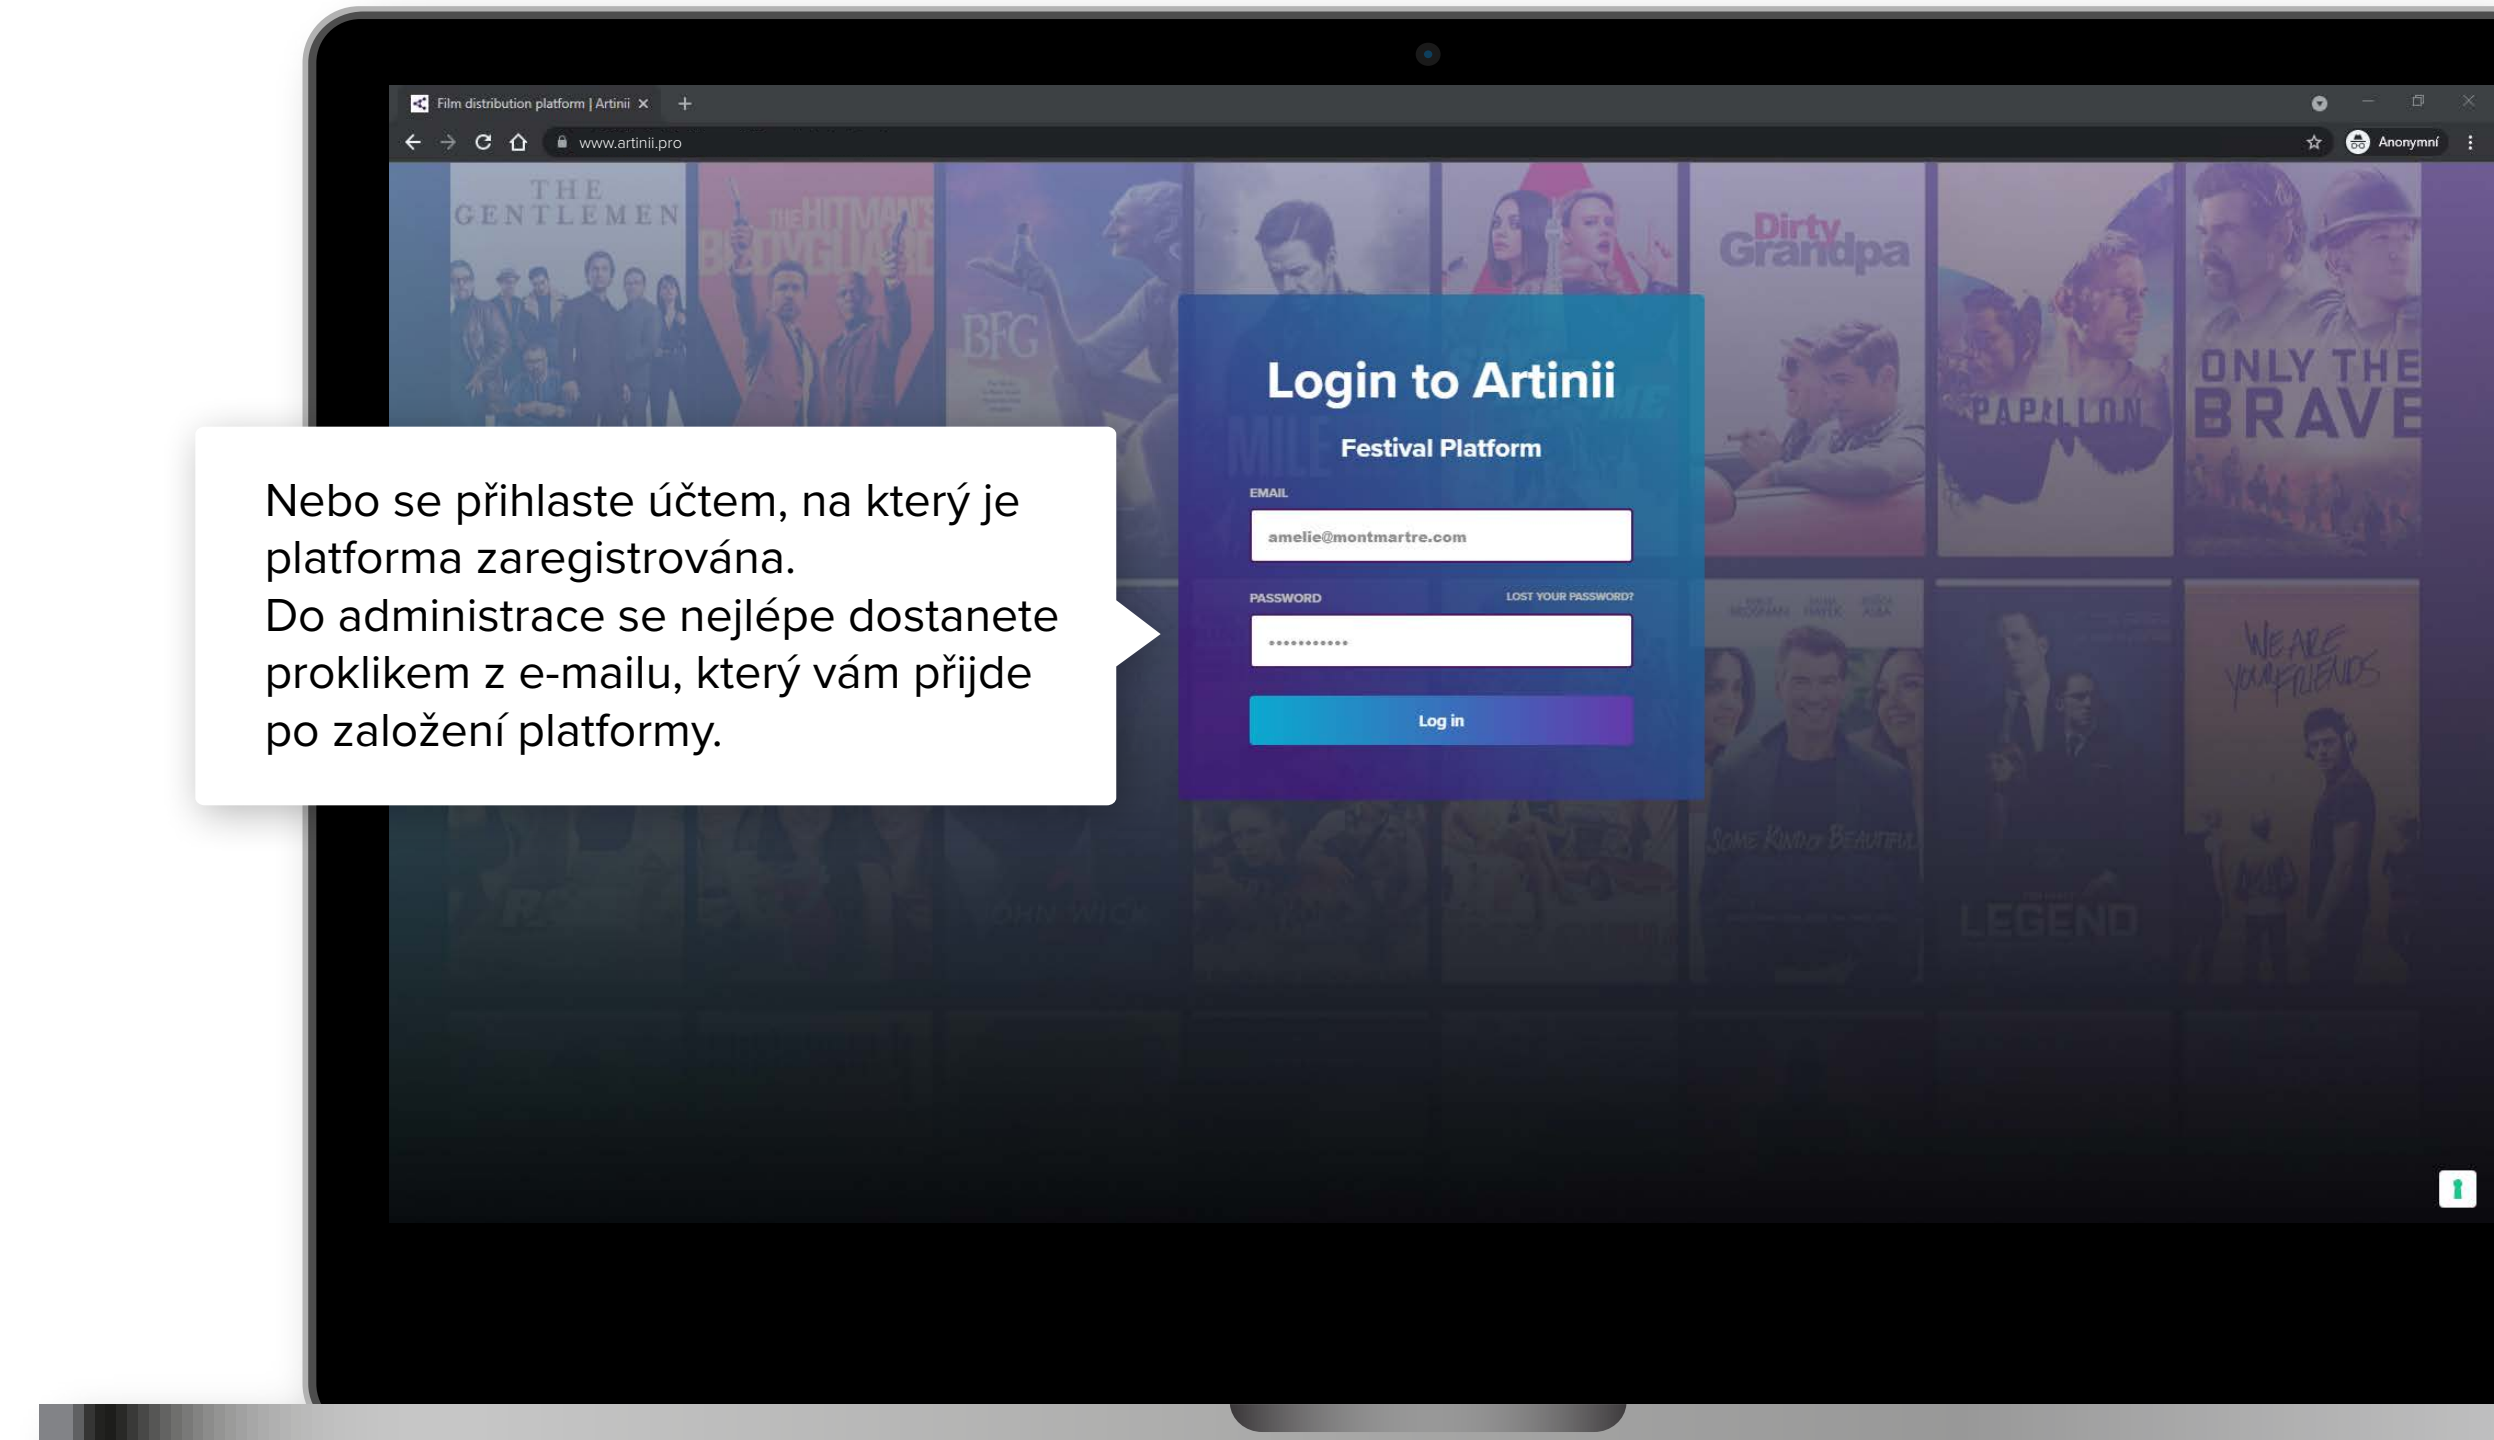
Film distribution platform | Artinii ×

www.artinii.pro

Anonymní

THE GENTLEMEN

THE HITMAN'S BODYGUARD

BFG

Dirty Grandpa

PAPILLON

ONLY THE BRAVE

Login to Artinii

Festival Platform

EMAIL

amelie@montmartre.com

PASSWORD

LOST YOUR PASSWORD?

••••••••••••

Log in

Nebo se přihlaste účtem, na který je platforma zaregistrována.
Do administrace se nejlépe dostanete proklikem z e-mailu, který vám přijde po založení platformy.

SOME KIND OF BEAUTIFUL

WE ARE YOUR FRIENDS

JOHN WICK

LEGEND